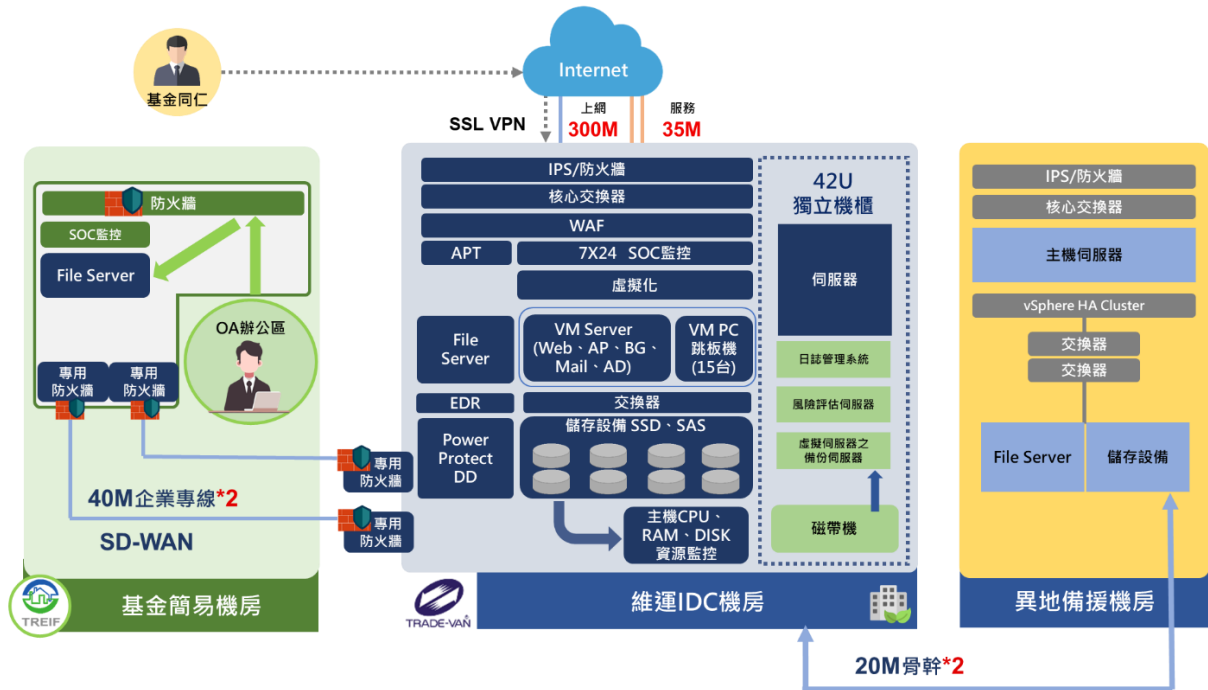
基金同仁

Internet

SSL VPN

上網
300M

服務
35M

防火牆

SOC監控

File Server

OA辦公區

專用
防火牆

專用
防火牆

專用
防火牆

專用
防火牆

40M企業專線*2

SD-WAN

TREIF

基金簡易機房

IPS/防火牆

核心交換器

WAF

APT

7X24 SOC監控

虛擬化

File Server

VM Server (Web、AP、BG、Mail、AD)

VM PC 跳板機 (15台)

EDR

交換器

Power Protect DD

儲存設備 SSD、SAS

主機CPU、RAM、DISK 資源監控

42U
獨立機櫃

伺服器

日誌管理系統

風險評估伺服器

虛擬伺服器之備份伺服器

磁帶機

TRADE-VAN

維運IDC機房

IPS/防火牆

核心交換器

主機伺服器

vSphere HA Cluster

交換器

交換器

File Server

儲存設備

異地備援機房

20M骨幹*2